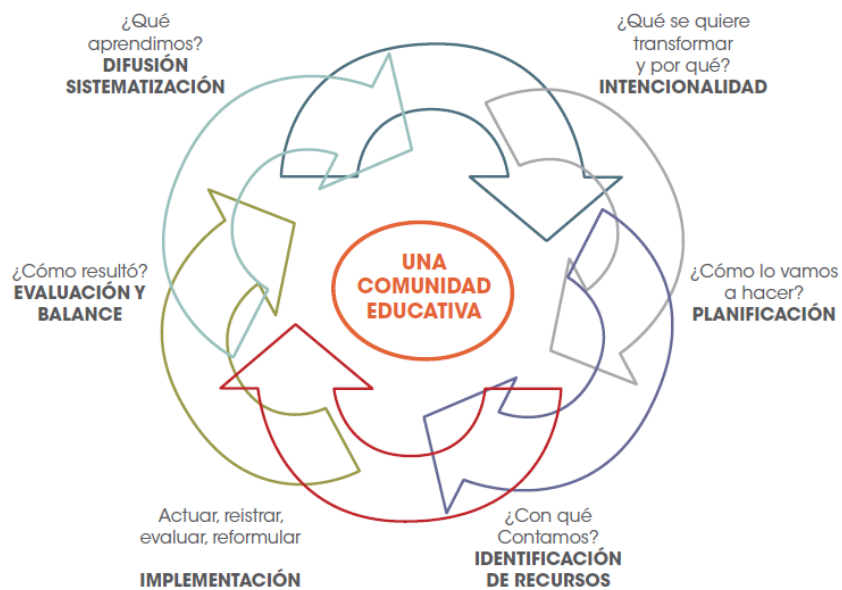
¿Qué aprendimos?
DIFUSIÓN SISTEMATIZACIÓN

¿Qué se quiere transformar y por qué?
INTENCIONALIDAD

UNA COMUNIDAD EDUCATIVA

¿Cómo resultó?
EVALUACIÓN Y BALANCE

¿Cómo lo vamos a hacer?
PLANIFICACIÓN

Actuar, reistrar, evaluar, reformular

IMPLEMENTACIÓN

¿Con qué Contamos?
IDENTIFICACIÓN DE RECURSOS